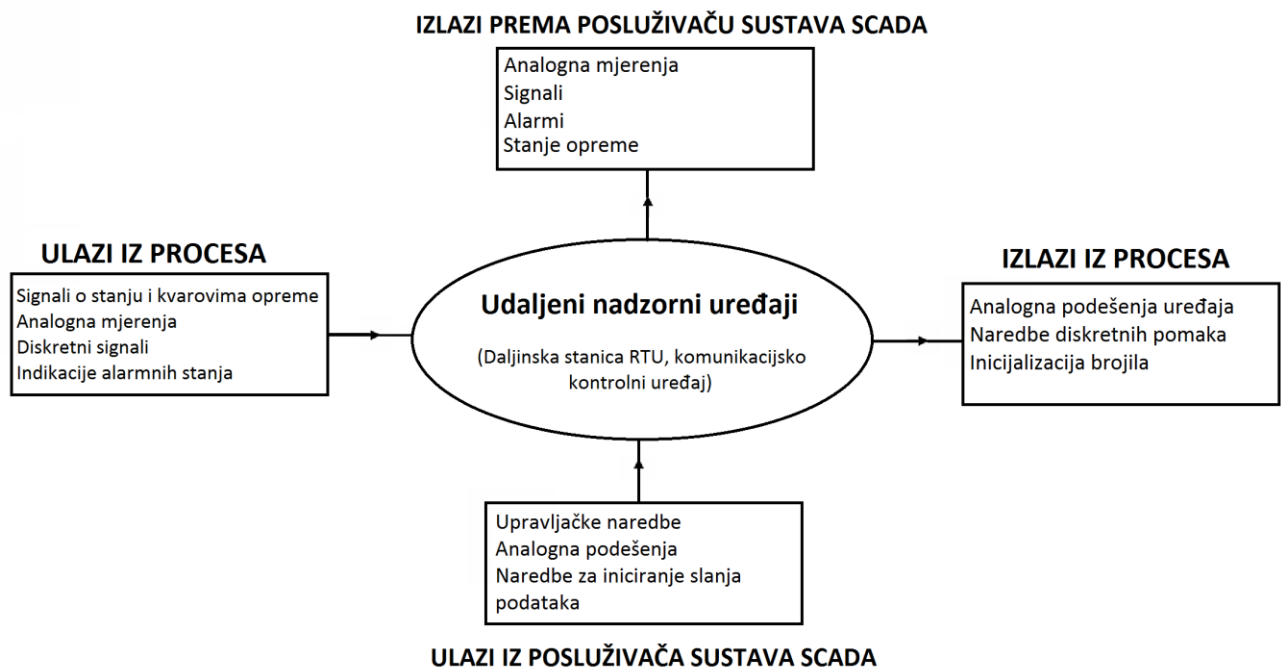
IZLAZI PREMA POSLUŽIVAČU SUSTAVA SCADA

Analogna mjerenja
Signali
Alarmi
Stanje opreme

ULAZI IZ PROCESA

Signali o stanju i kvarovima opreme
Analogna mjerenja
Diskretni signali
Indikacije alarmnih stanja

Udaljeni nadzorni uređaji

(Daljinska stanica RTU, komunikacijsko kontrolni uređaj)

IZLAZI IZ PROCESA

Analogna podešenja uređaja
Naredbe diskretnih pomaka
Inicijalizacija brojila

Upravljačke naredbe
Analogna podešenja
Naredbe za iniciranje slanja podataka

ULAZI IZ POSLUŽIVAČA SUSTAVA SCADA